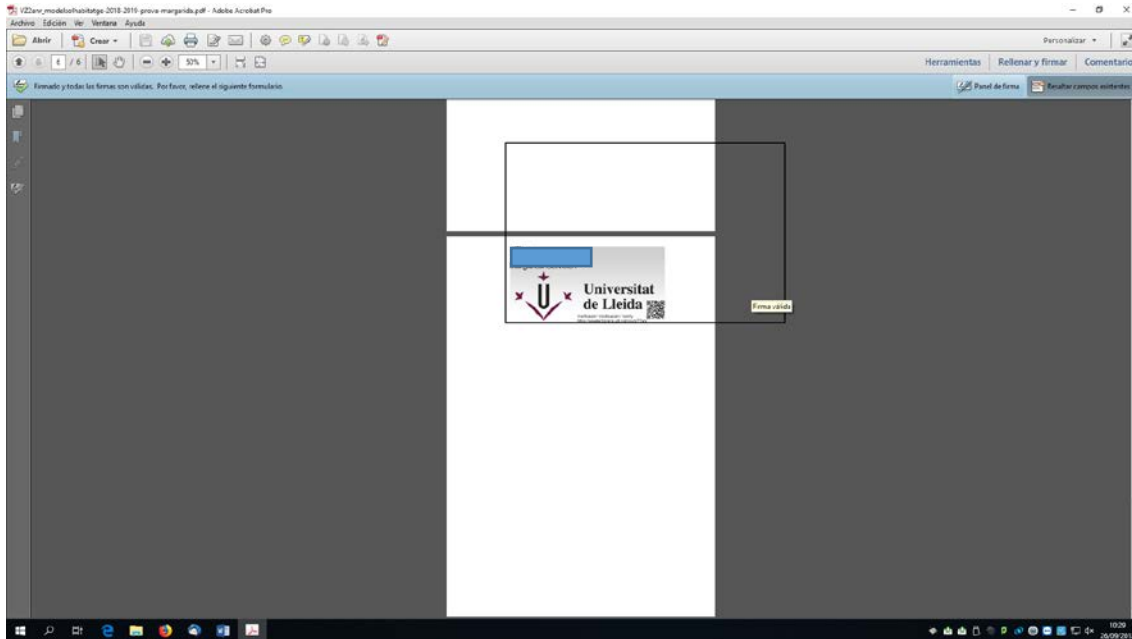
V22anr_modelsolhabitatge-2018-2019-prova-margarida.pdf - Adobe Acrobat Pro
Archivo Edición Ver Ventana Ayuda
Abrir Crear
Personalizar
6 / 6 50%
Herramientas Rellenar y firmar Comentario
Firmado y todas las firmas son válidas. Por favor, rellene el siguiente formulario.
Panel de firma Resaltar campos existentes
Universitat de Lleida
Firma válida
10:29
26/09/201